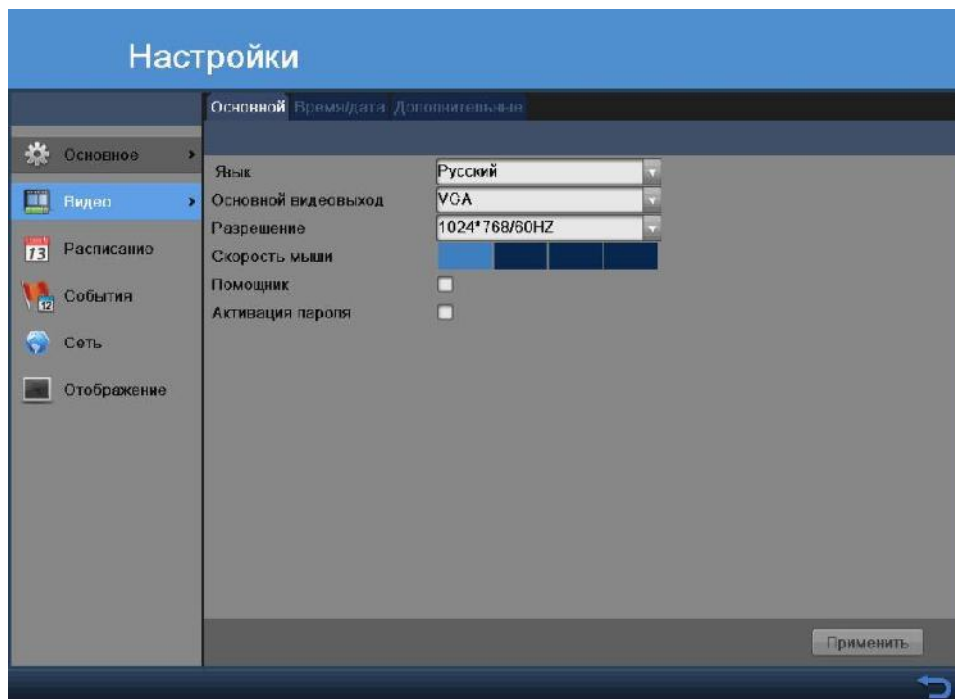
Настройки

Основной Время/дата Дополнительные

Основное

Видео

13 Расписание

12 События

Сеть

Отображение

Язык Русский

Основной видеовыход VGA

Разрешение 1024*768/60HZ

Скорость мыши

Помощник

Активация пароля

Применить